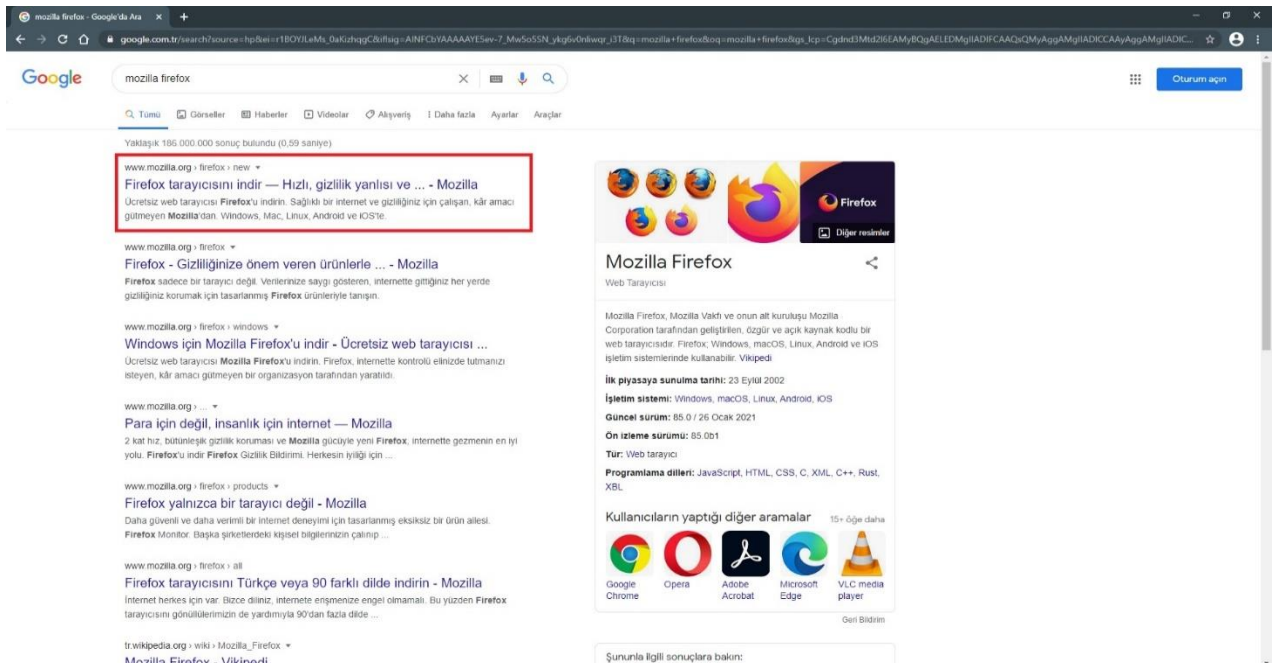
mozilla firefox - Google'da Ara ×

google.com.tr/search?source=hp&ei=r1BOYJLeMs_0aKizhqgC&iflsig=AINFCbYAAAAAYE5ev-7_Mw5o5SN_ykg6v0nliwqr_i3T&q=mozilla+firefox&oq=mozilla+firefox&gs_lcp=Cgdnd3Mtd2l6EAMyBQgAELEDMgIIADIFCAAQsQMyAggAMgIIADICCAAyAggAMgIIADIC...

Google

mozilla firefox

Oturum açın

Tümü Görseller Haberler Videolar Alışveriş Daha fazla Ayarlar Araçlar

Yaklaşık 186.000.000 sonuç bulundu (0,59 saniye)

www.mozilla.org › firefox › new
Firefox tarayıcısını indir — Hızlı, gizlilik yanlısı ve ... - Mozilla
Ücretsiz web tarayıcısı Firefox'u indirin. Sağlıklı bir internet ve gizliliğiniz için çalışan, kâr amacı gütmeyen Mozilla'dan. Windows, Mac, Linux, Android ve iOS'te.

www.mozilla.org › firefox
Firefox - Gizliliğinize önem veren ürünlerle ... - Mozilla
Firefox sadece bir tarayıcı değil. Verilerinize saygı gösteren, internette gittiğiniz her yerde gizliliğinizi korumak için tasarlanmış Firefox ürünleriyle tanışın.

www.mozilla.org › firefox › windows
Windows için Mozilla Firefox'u indir - Ücretsiz web tarayıcısı ...
Ücretsiz web tarayıcısı Mozilla Firefox'u indirin. Firefox, internette kontrolü elinizde tutmanızı isteyen, kâr amacı gütmeyen bir organizasyon tarafından yaratıldı.

www.mozilla.org › ...
Para için değil, insanlık için internet — Mozilla
2 kat hız, bütünleşik gizlilik koruması ve Mozilla gücüyle yeni Firefox, internette gezmenin en iyi yolu. Firefox'u indir Firefox Gizlilik Bildirimi. Herkesin iyiliği için ...

www.mozilla.org › firefox › products
Firefox yalnızca bir tarayıcı değil - Mozilla
Daha güvenli ve daha verimli bir internet deneyimi için tasarlanmış eksiksiz bir ürün ailesi. Firefox Monitor. Başka şirketlerdeki kişisel bilgilerinizin çalınıp ...

www.mozilla.org › firefox › all
Firefox tarayıcısını Türkçe veya 90 farklı dilde indirin - Mozilla
İnternet herkes için var. Bizce diliniz, internete erişmenize engel olmamalı. Bu yüzden Firefox tarayıcısını gönüllülerimizin de yardımıyla 90'dan fazla dilde ...

tr.wikipedia.org › wiki › Mozilla_Firefox
Mozilla Firefox - Vikipedi

Firefox
Diğer resimler

Mozilla Firefox
Web Tarayıcısı

Mozilla Firefox, Mozilla Vakfı ve onun alt kuruluşu Mozilla Corporation tarafından geliştirilen, özgür ve açık kaynak kodlu bir web tarayıcısıdır. Firefox; Windows, macOS, Linux, Android ve iOS işletim sistemlerinde kullanılabilir. Vikipedi

İlk piyasaya sunulma tarihi: 23 Eylül 2002
İşletim sistemi: Windows, macOS, Linux, Android, iOS
Güncel sürüm: 85.0 / 26 Ocak 2021
Ön izleme sürümü: 85.0b1
Tür: Web tarayıcı
Programlama dilleri: JavaScript, HTML, CSS, C, XML, C++, Rust, XBL

Kullanıcıların yaptığı diğer aramalar 15+ öğe daha
Google Chrome
Opera
Adobe Acrobat
Microsoft Edge
VLC media player

Geri Bildirim

Şununla ilgili sonuçlara bakın: